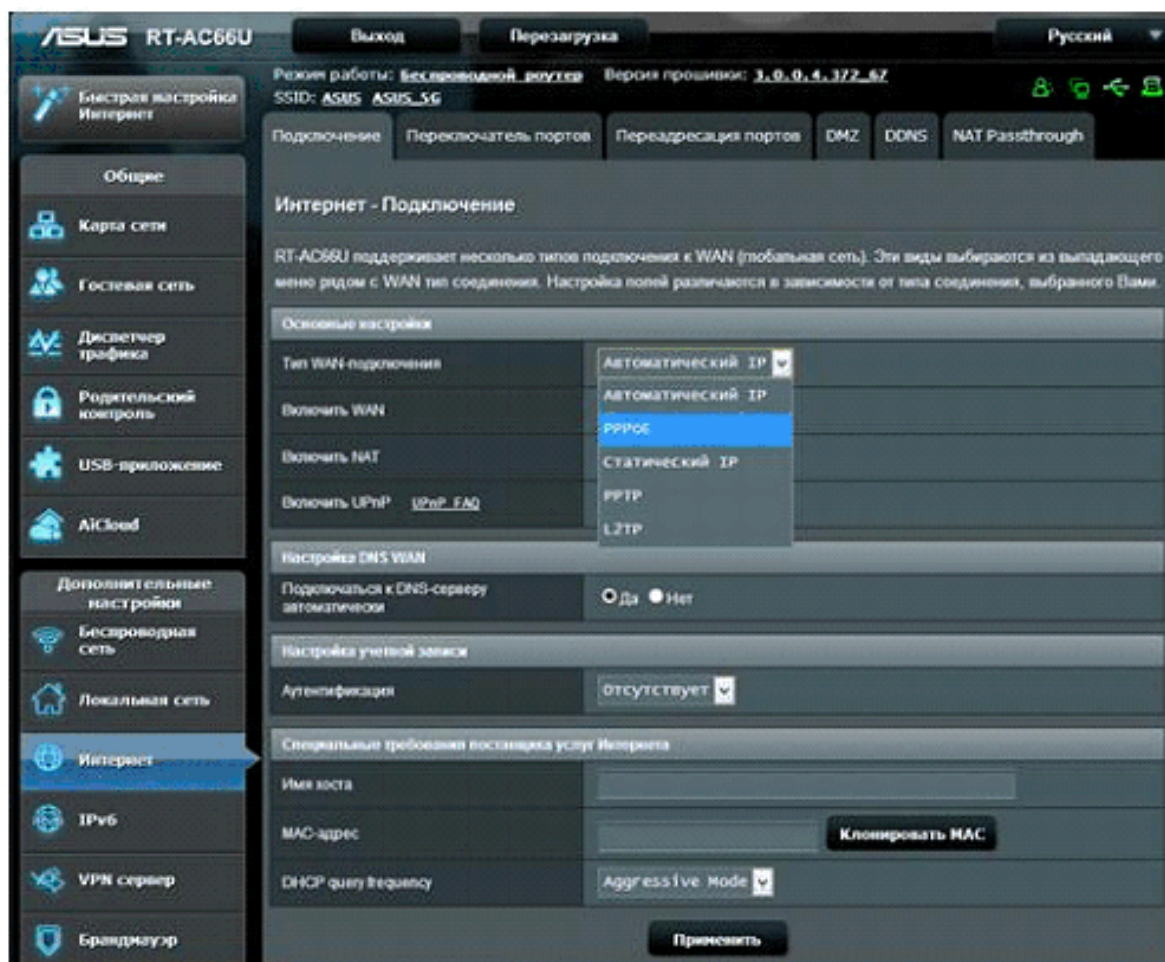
/ISUS RT-AC66U

Выход

Перезагрузка

Русский

Быстрая настройка Интернет

Режим работы: Беспроводной роутер Версия прошивки: 3.0.0.4.372_67

SSID: ASUS ASUS_5G

Общие

Карта сети

Гостевая сеть

Диспетчер трафика

Родительский контроль

USB-приложение

AiCloud

Дополнительные настройки

Беспроводная сеть

Локальная сеть

Интернет

IPv6

VPN сервер

Брандмауэр

Подключение

Переключатель портов

Переадресация портов

DMZ

DDNS

NAT Passthrough

Интернет - Подключение

RT-AC66U поддерживает несколько типов подключения к WAN (глобальная сеть). Эти виды выбираются из выпадающего меню рядом с WAN тип соединения. Настройка полей различаются в зависимости от типа соединения, выбранного Вами.

Основные настройки

Тип WAN-подключения

Автоматический IP

Автоматический IP

PPPoE

Статический IP

PPTP

L2TP

Включить WAN

Включить NAT

Включить UPnP UPnP FAQ

Настройка DNS WAN

Подключаться к DNS-серверу автоматически

Да Нет

Настройка учетной записи

Аутентификация

Отсутствует

Специальные требования поставщика услуг Интернета

Имя хоста

MAC-адрес

Клонировать MAC

DHCP query frequency

Aggressive Mode

Применить